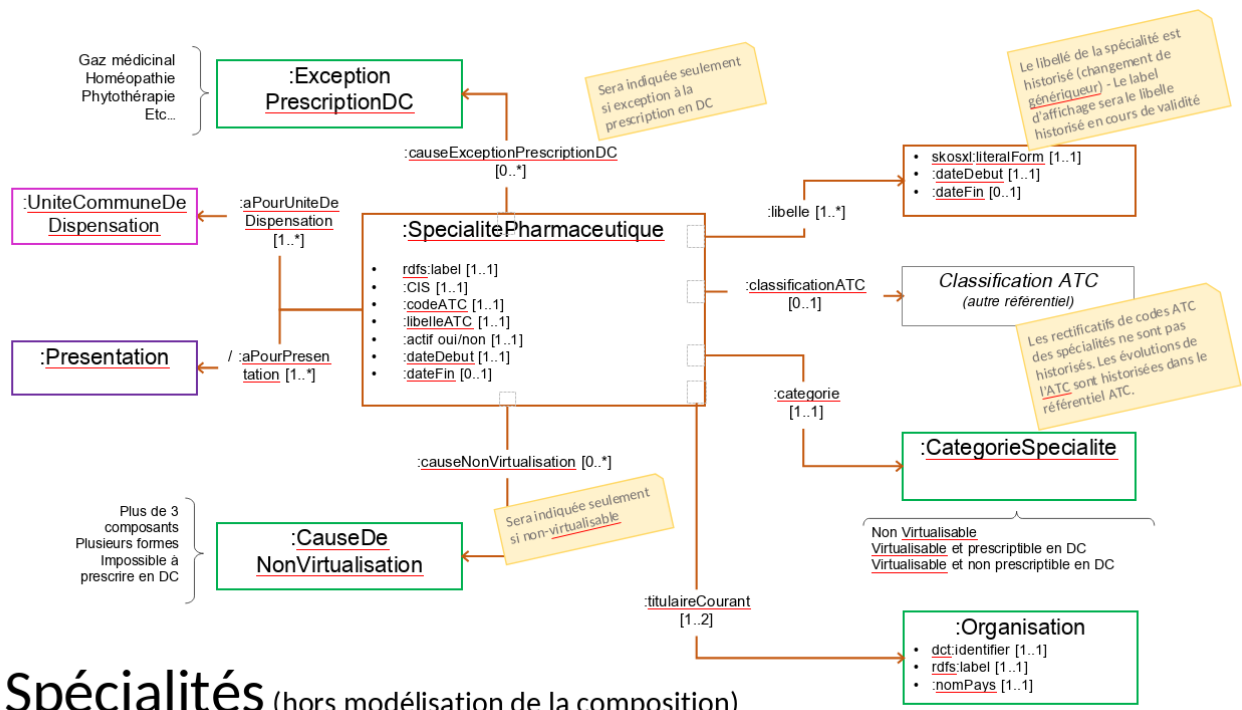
Gaz médicinal
Homéopathie
Phytothérapie
Etc...

:Exception
PrescriptionDC

Sera indiquée seulement si exception à la prescription en DC

Le libellé de la spécialité est historisé (changement de génériqueur) - Le label d'affichage sera le libelle historisé en cours de validité

:causeExceptionPrescriptionDC
[0..*]

- skosxl:literalForm [1..1]
- :dateDebut [1..1]
- :dateFin [0..1]

:UniteCommuneDe
Dispensation

:aPourUniteDe
Dispensation
[1..*]

:SpecialitePharmaceutique

- rdfs:label [1..1]
- :CIS [1..1]
- :codeATC [1..1]
- :libelleATC [1..1]
- :actif oui/non [1..1]
- :dateDebut [1..1]
- :dateFin [0..1]

:libelle [1..*]

:classificationATC
[0..1]

Classification ATC
(autre référentiel)

Les rectificatifs de codes ATC des spécialités ne sont pas historisés. Les évolutions de l'ATC sont historisées dans le référentiel ATC.

:Presentation

/ :aPourPresen
tation [1..*]

:categorie
[1..1]

:CategorieSpecialite

:causeNonVirtualisation [0..*]

Plus de 3
composants
Plusieurs formes
Impossible à
prescrire en DC

:CauseDe
NonVirtualisation

Sera indiquée seulement si non-virtualisable

Non Virtualisable
Virtualisable et prescriptible en DC
Virtualisable et non prescriptible en DC

:titulaireCourant
[1..2]

:Organisation
- dct:identifier [1..1]
- rdfs:label [1..1]
- :nomPays [1..1]

Spécialités (hors modélisation de la composition)